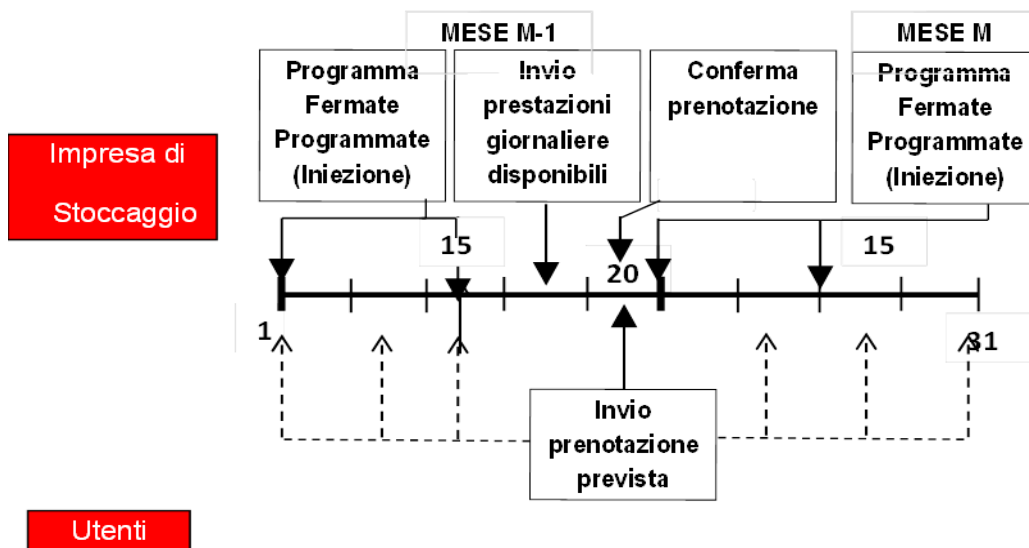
MESE M-1

MESE M

Impresa di Stoccaggio

Programma Fermate Programmate (Iniezione)

Invio prestazioni giornaliere disponibili

Conferma prenotazione

Programma Fermate Programmate (Iniezione)

15

20

15

1

31

Invio prenotazione prevista

Utenti